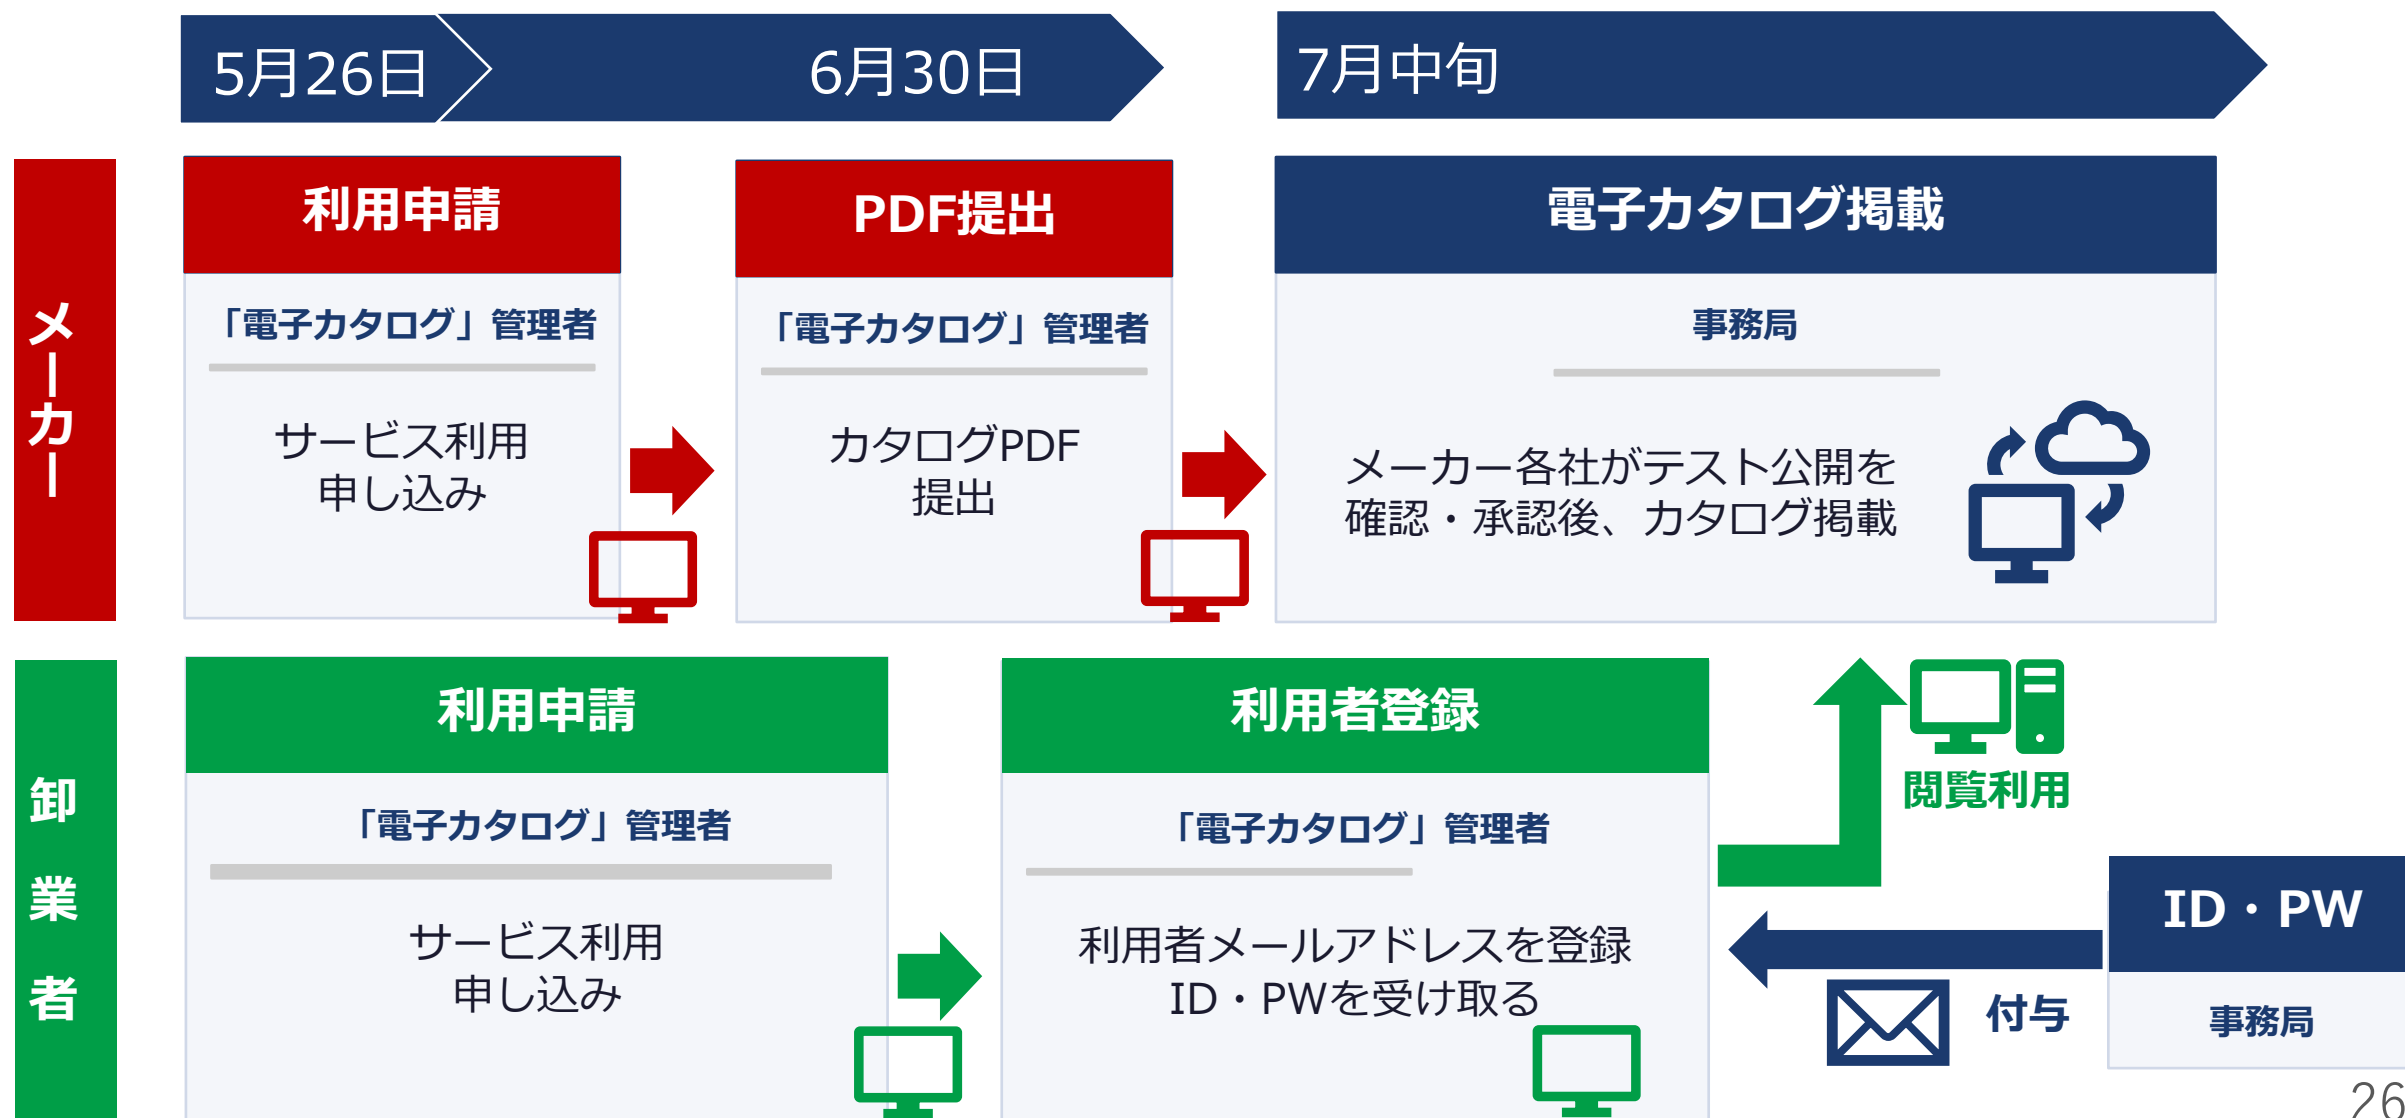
5月26日

6月30日

7月中旬

メーカー

利用申請

「電子カタログ」管理者

サービス利用
申し込み

PDF提出

「電子カタログ」管理者

カタログPDF
提出

電子カタログ掲載

事務局

メーカー各社がテスト公開を
確認・承認後、カタログ掲載

卸業者

利用申請

「電子カタログ」管理者

サービス利用
申し込み

利用者登録

「電子カタログ」管理者

利用者メールアドレスを登録
ID・PWを受け取る

閲覧利用

ID・PW

事務局

付与

26